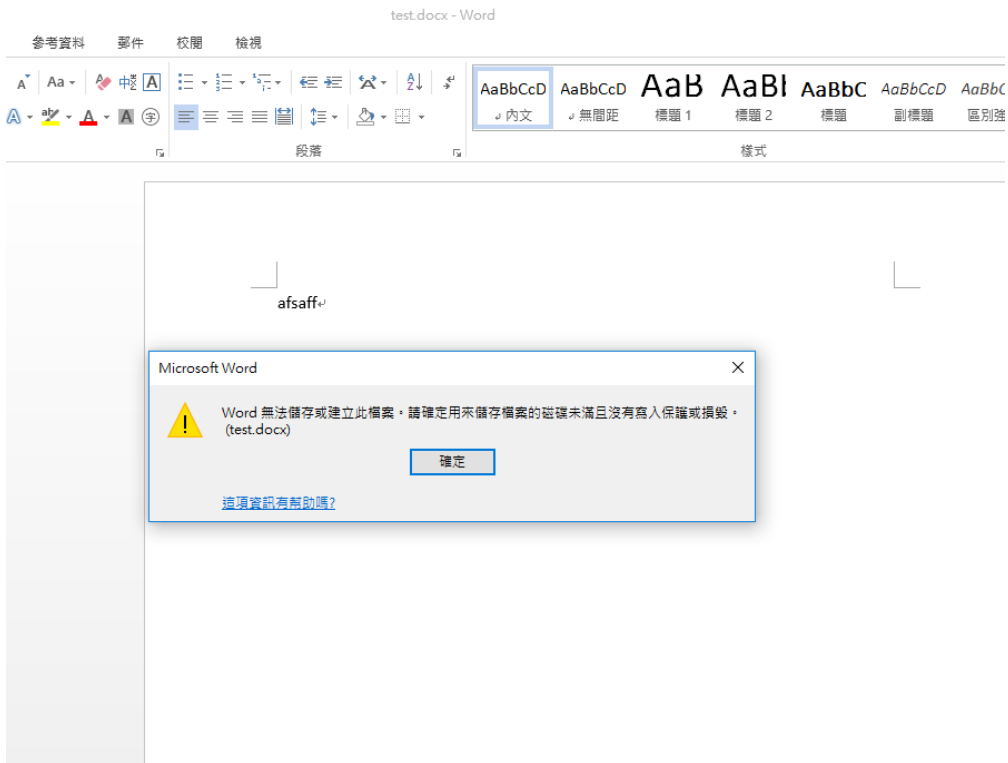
test.docx - Word

參考資料 郵件 校閱 檢視

Aa 中 A

AaBbCcD 內文 | AaBbCcD 無間距 | AaB 標題 1 | AaBl 標題 2 | AaBbC 標題 | AaBbCcD 副標題 | AaBbC 區別強

段落 樣式

afsaff

Microsoft Word

Word 無法儲存或建立此檔案。請確定用來儲存檔案的磁碟未滿且沒有寫入保護或損毀。(test.docx)

確定

這項資訊有幫助嗎?